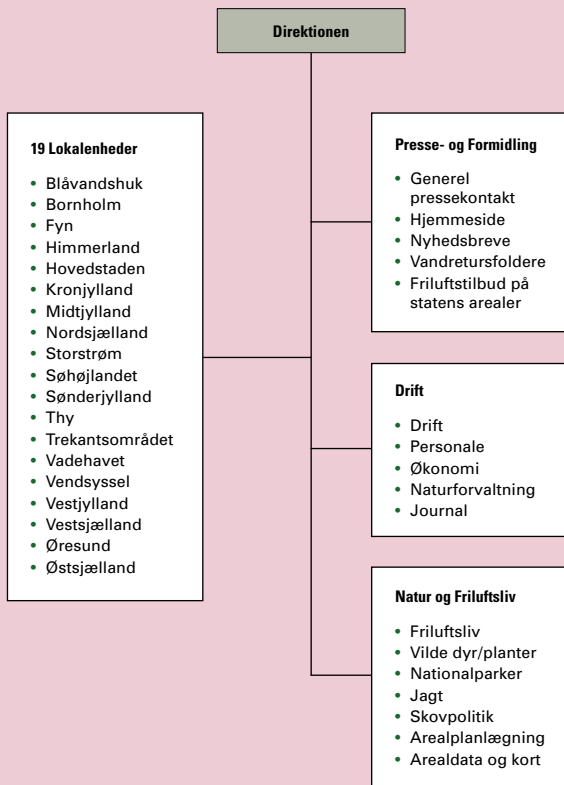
Direktionen

19 Lokalenheder

- Blåvandshuk
- Bornholm
- Fyn
- Himmerland
- Hovedstaden
- Kronjylland
- Midtjylland
- Nordsjælland
- Storstrøm
- Søhøjlandet
- Sønderjylland
- Thy
- Trekantsområdet
- Vadehavet
- Vendsyssel
- Vestjylland
- Vestsjælland
- Øresund
- Østsjælland

Presse- og Formidling

- Generel pressekontakt
- Hjemmeside
- Nyhedsbreve
- Vandretursfoldere
- Friluftstilbud på statens arealer

Drift

- Drift
- Personale
- Økonomi
- Naturforvaltning
- Journal

Natur og Friluftsliv

- Friluftsliv
- Vilde dyr/planter
- Nationalparker
- Jagt
- Skovpolitik
- Arealplanlægning
- Arealdata og kort